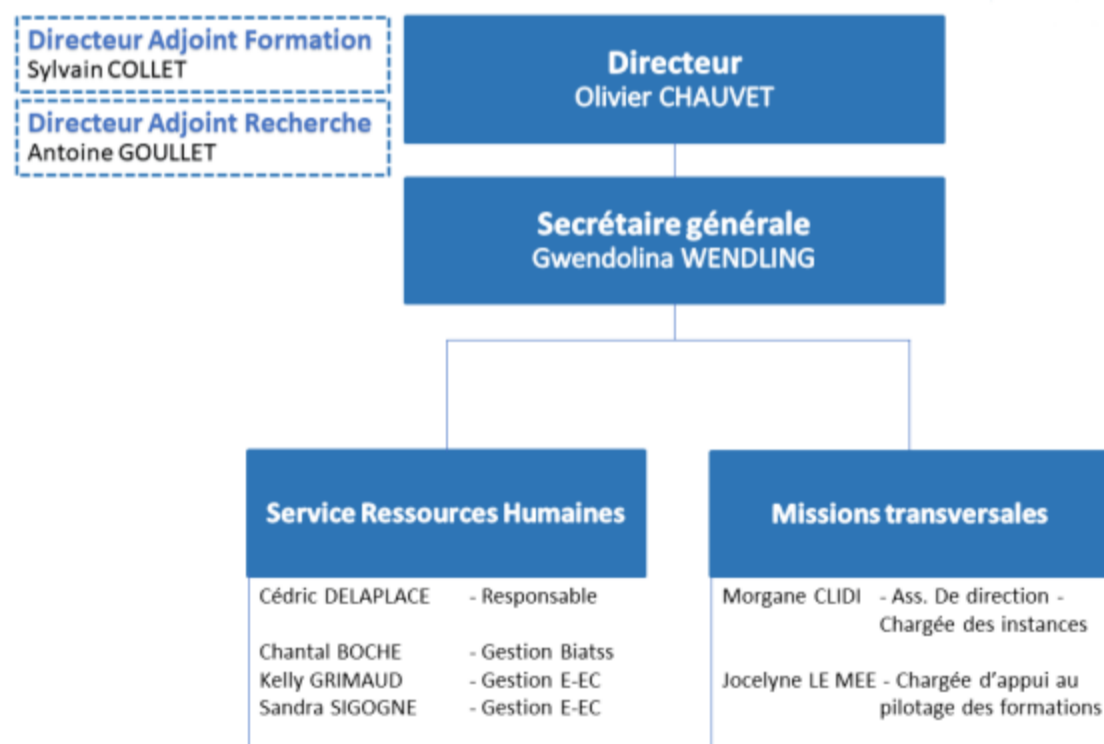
Directeur Adjoint Formation
Sylvain COLLET

Directeur Adjoint Recherche
Antoine GOULLET

Directeur
Olivier CHAUVET

Secrétaire générale
Gwendolina WENDLING

Service Ressources Humaines

Cédric DELAPLACE - Responsable

Chantal BOCHE - Gestion Biatss
Kelly GRIMAUD - Gestion E-EC
Sandra SIGOGNE - Gestion E-EC

Missions transversales

Morgane CLIDI - Ass. De direction - Chargée des instances

Jocelyne LE MEE - Chargée d'appui au pilotage des formations